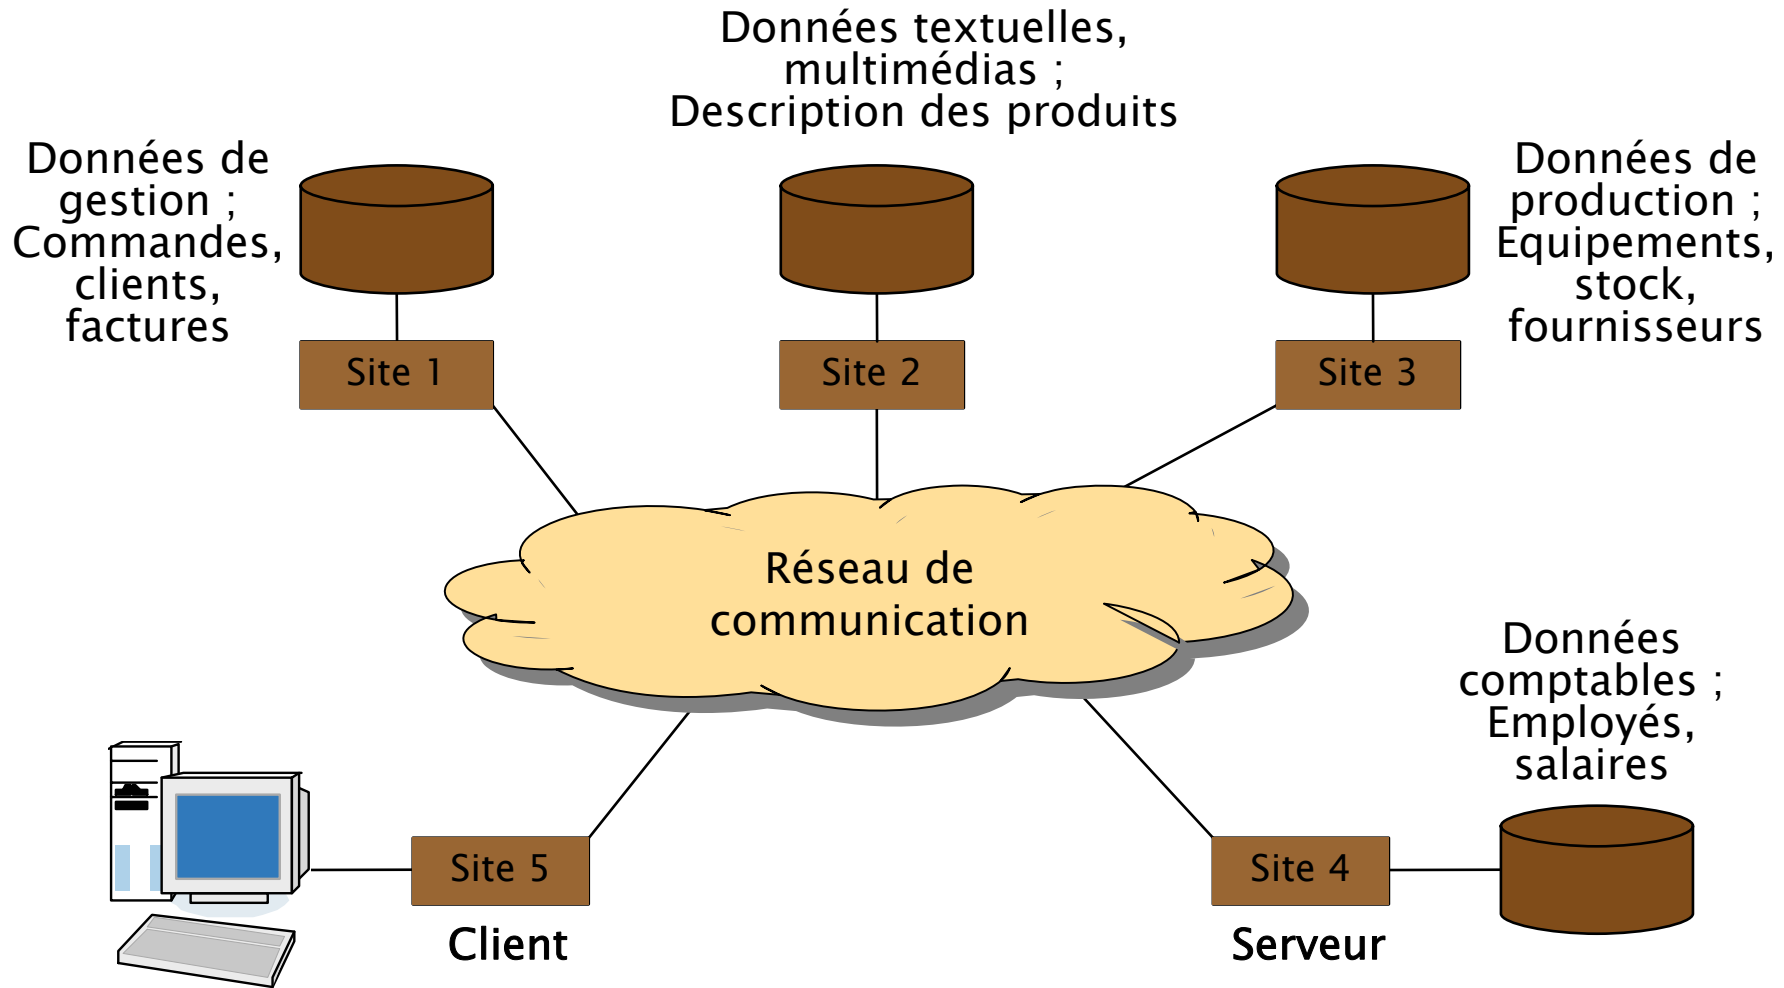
Données textuelles, multimédias ; Description des produits

Données de gestion ; Commandes, clients, factures

Données de production ; Equipements, stock, fournisseurs

Site 1

Site 2

Site 3

Réseau de communication

Données comptables ; Employés, salaires

Site 5

Site 4

Client

Serveur